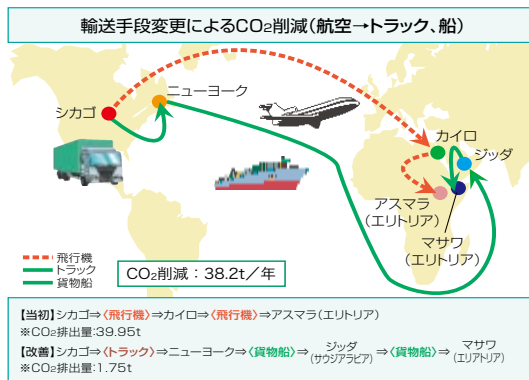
輸送手段変更による$CO_2$削減（航空→トラック、船）

ニューヨーク

シカゴ

カイロ

ジッダ

アスマラ
（エリトリア）

マサワ
（エリトリア）

飛行機
トラック
貨物船

$CO_2$削減：38.2t／年

【当初】シカゴ⇒〈飛行機〉⇒カイロ⇒〈飛行機〉⇒アスマラ（エリトリア）
※$CO_2$排出量:39.95t

【改善】シカゴ⇒〈トラック〉⇒ニューヨーク⇒〈貨物船〉⇒ジッダ（サウジアラビア）⇒〈貨物船〉⇒マサワ（エリトリア）
※$CO_2$排出量:1.75t